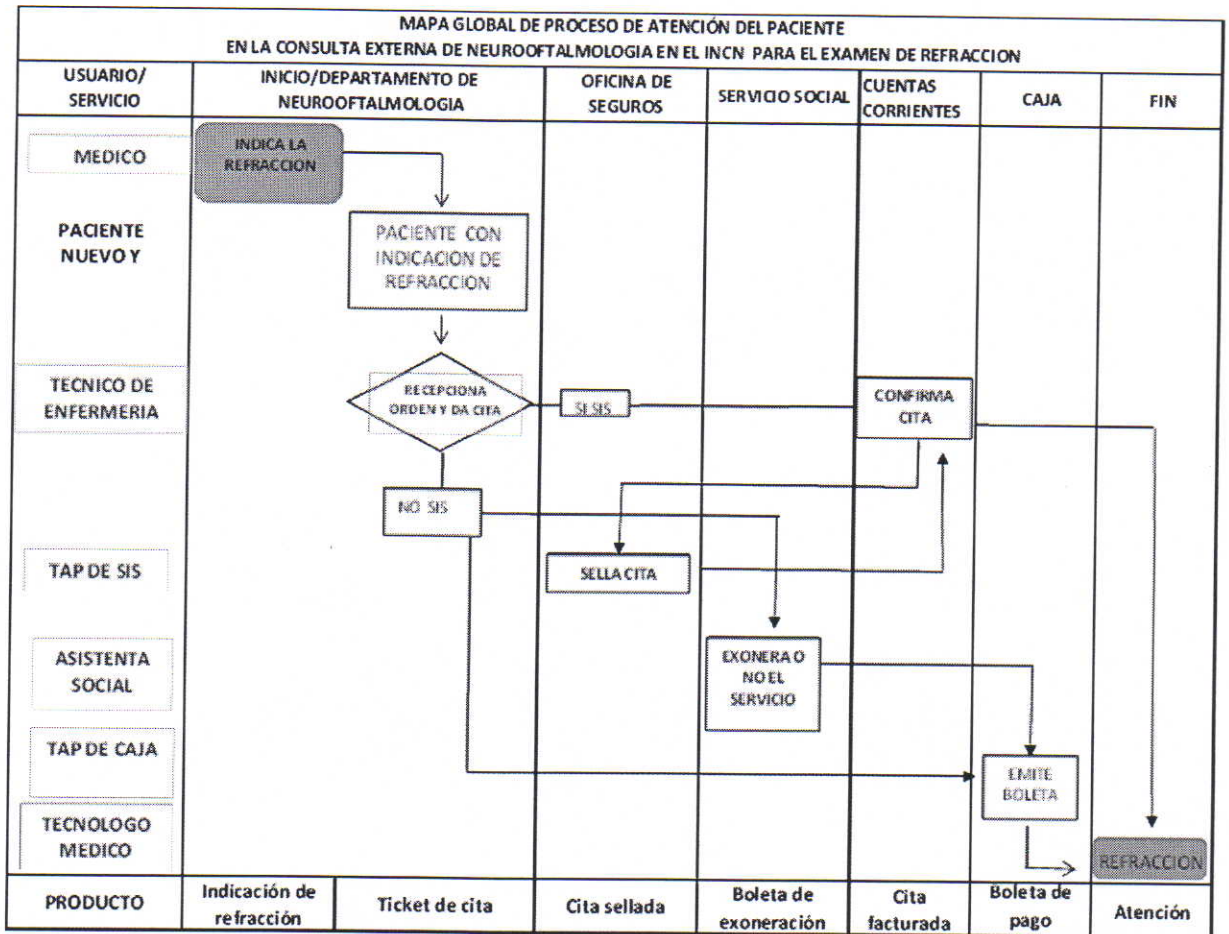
MAPA GLOBAL DE PROCESO DE ATENCIÓN DEL PACIENTE
EN LA CONSULTA EXTERNA DE NEUROOFTALMOLOGIA EN EL INCN PARA EL EXAMEN DE REFRACCION

| USUARIO/ SERVICIO | INICIO/DEPARTAMENTO DE NEUROOFTALMOLOGIA | OFICINA DE SEGUROS | SERVICIO SOCIAL | CUENTAS CORRIENTES | CAJA | FIN |
|---|---|---|---|---|---|---|

MEDICO
INDICA LA REFRACCION

PACIENTE NUEVO Y
PACIENTE CON INDICACION DE REFRACCION

TECNICO DE ENFERMERIA
RECEPCIONA ORDEN Y DA CITA
SI SIS
CONFIRMA CITA
NO SIS

TAP DE SIS
SELLA CITA

ASISTENTA SOCIAL
EXONERA O NO EL SERVICIO

TAP DE CAJA
EMITE BOLETA

TECNOLOGO MEDICO
REFRACCION

| PRODUCTO | Indicación de refracción | Ticket de cita | Cita sellada | Boleta de exoneración | Cita facturada | Boleta de pago | Atención |
|---|---|---|---|---|---|---|---|